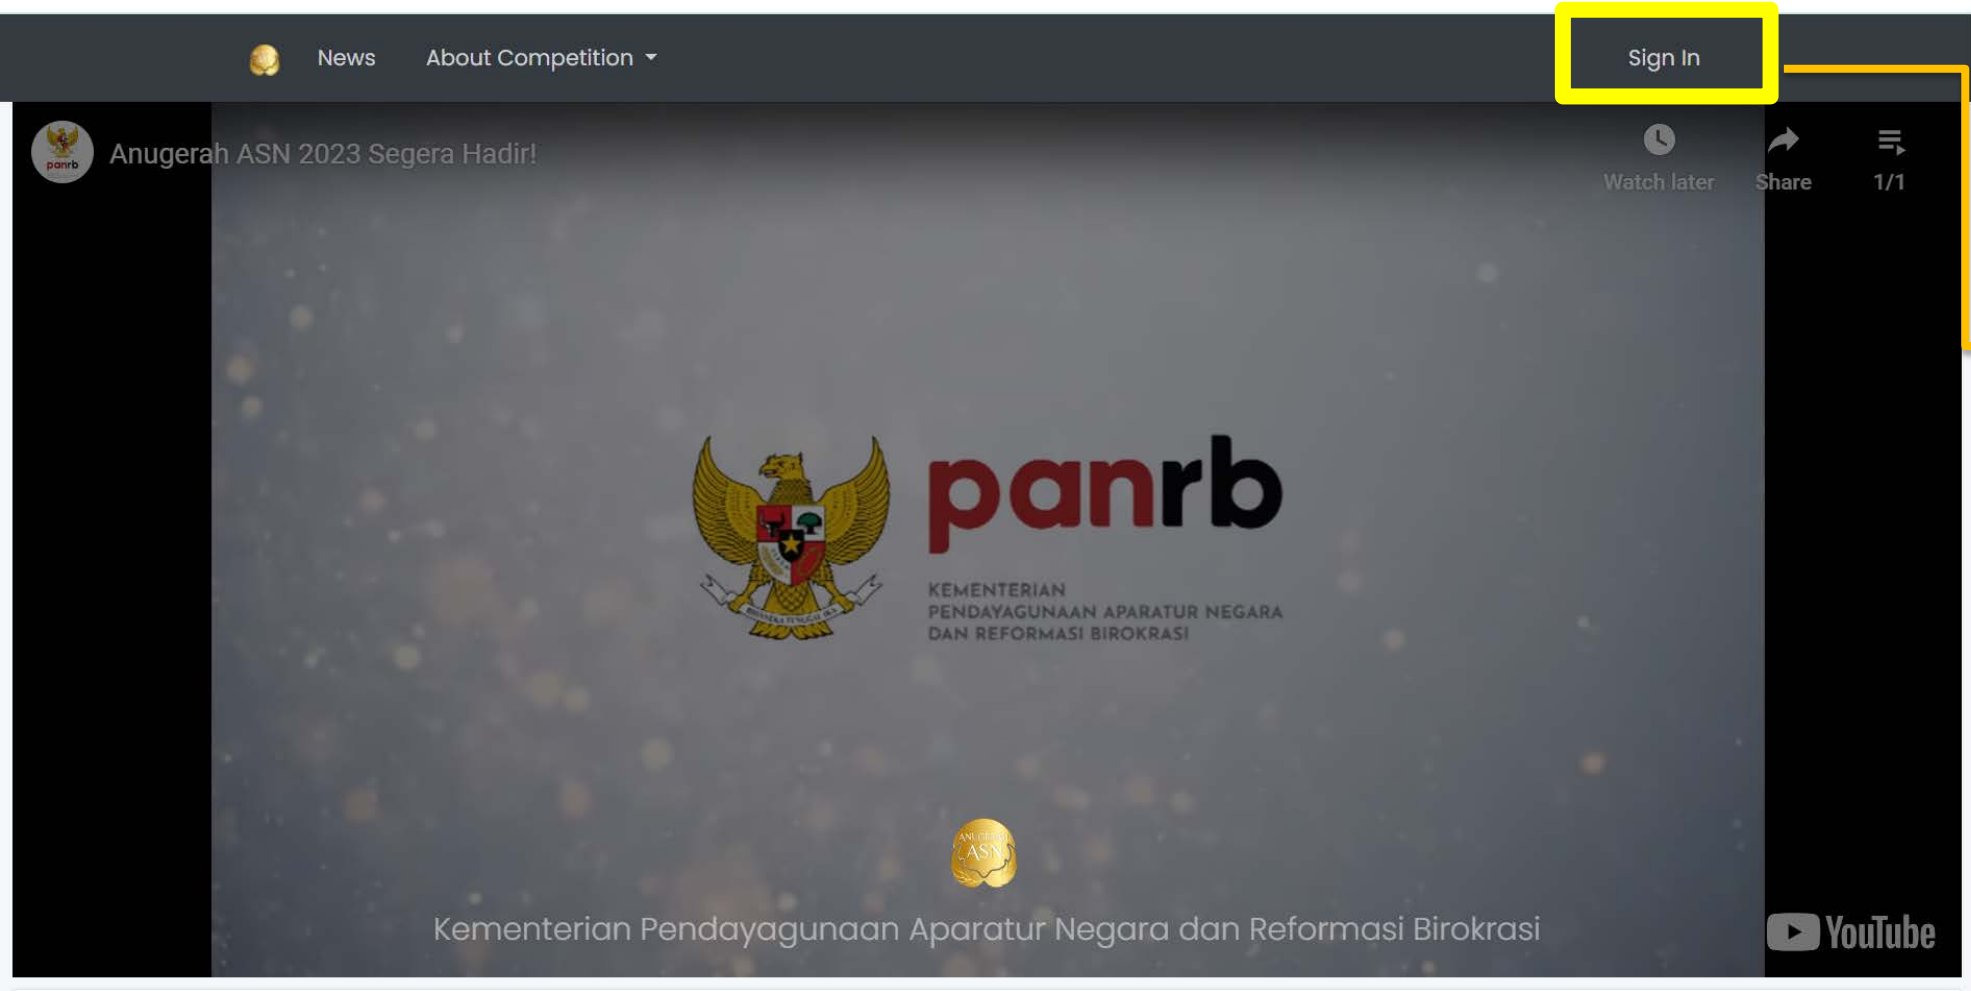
News About Competition

Sign In

panrb

Anugerah ASN 2023 Segera Hadir!

Watch later

Share

1/1

panrb

KEMENTERIAN PENDAYAGUNAAN APARATUR NEGARA DAN REFORMASI BIROKRASI

BHINNEKA TUNGGAL IKA

ANUGERAH ASN

Kementerian Pendayagunaan Aparatur Negara dan Reformasi Birokrasi

YouTube